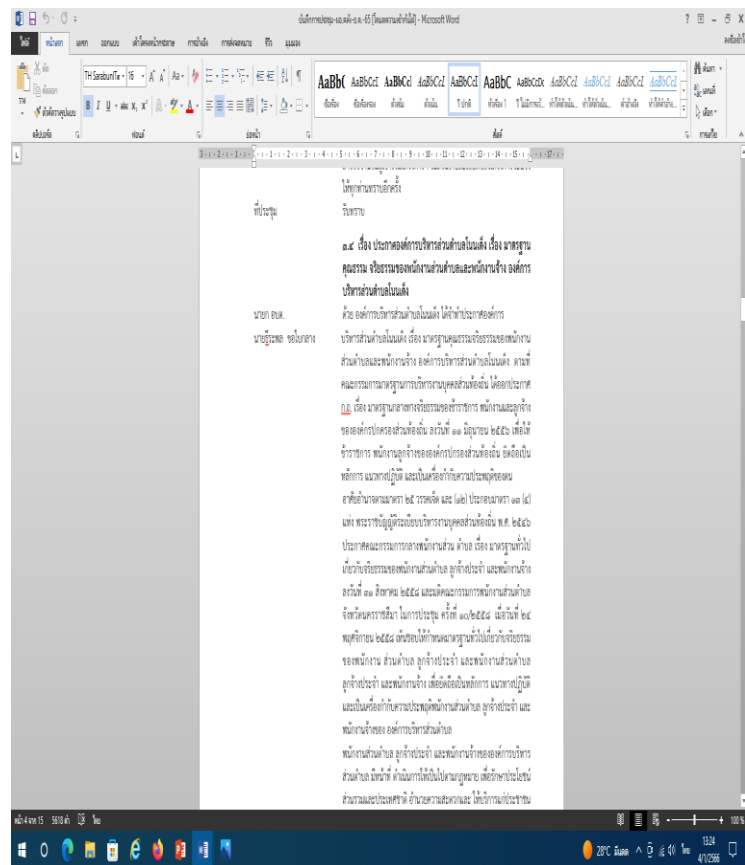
บันทึกการประชุม-มอ.ต.ค.-ธ.ค.-65 [โหมดความเข้ากันได้] - Microsoft Word

ไฟล์ หน้าแรก แทรก ออกแบบ เค้าโครงหน้ากระดาษ การอ้างอิง การส่งจดหมาย รีวิว มุมมอง

TH SarabunIT๙ 16

AaBbC AaBbCcI AaBbCcI AaBbCcI AaBbCcI AaBbC AaBbCcDc AaBbCcI AaBbCcI AaBbCcI AaBbCcI

ค้นหา แทนที่ เลือก

คลิปบอร์ด ฟอนต์ ย่อหน้า สไตล์ การแก้ไข

ให้ทุกท่านทราบอีกครั้ง

ที่ประชุม รับทราบ

๓.๔ เรื่อง ประกาศองค์การบริหารส่วนตำบลโนนแดง เรื่อง มาตรฐานคุณธรรม จริยธรรมของพนักงานส่วนตำบลและพนักงานจ้าง องค์การบริหารส่วนตำบลโนนแดง

นายก อบต. ด้วย องค์การบริหารส่วนตำบลโนนแดง ได้จัดทำประกาศองค์การ

นายธีระพล ขอโนนกลาง บริหารส่วนตำบลโนนแดง เรื่อง มาตรฐานคุณธรรมจริยธรรมของพนักงานส่วนตำบลและพนักงานจ้าง องค์การบริหารส่วนตำบลโนนแดง ตามที่คณะกรรมการมาตรฐานการบริหารงานบุคคลส่วนท้องถิ่น ได้ออกประกาศ ก.ถ. เรื่อง มาตรฐานกลางทางจริยธรรมของข้าราชการ พนักงานและลูกจ้างขององค์กรปกครองส่วนท้องถิ่น ลงวันที่ ๑๑ มิถุนายน ๒๕๕๒ เพื่อให้ข้าราชการ พนักงานลูกจ้างขององค์กรปกครองส่วนท้องถิ่น ยึดถือเป็นหลักการ แนวทางปฏิบัติ และเป็นเครื่องกำกับความประพฤติของตน อาศัยอำนาจตามมาตรา ๒๕ วรรคเจ็ด และ (๑๒) ประกอบมาตรา ๑๑ (๔) แห่ง พระราชบัญญัติระเบียบบริหารงานบุคคลส่วนท้องถิ่น พ.ศ. ๒๕๔๒ ประกาศคณะกรรมการกลางพนักงานส่วน ตำบล เรื่อง มาตรฐานทั่วไปเกี่ยวกับจริยธรรมของพนักงานส่วนตำบล ลูกจ้างประจำ และพนักงานจ้าง ลงวันที่ ๓๑ สิงหาคม ๒๕๕๘ และมติคณะกรรมการพนักงานส่วนตำบลจังหวัดนครราชสีมา ในการประชุม ครั้งที่ ๑๐/๒๕๕๘ เมื่อวันที่ ๒๔ พฤศจิกายน ๒๕๕๘ เห็นชอบให้กำหนดมาตรฐานทั่วไปเกี่ยวกับจริยธรรมของพนักงาน ส่วนตำบล ลูกจ้างประจำ และพนักงานส่วนตำบล ลูกจ้างประจำ และพนักงานจ้าง เพื่อยึดถือเป็นหลักการ แนวทางปฏิบัติ และเป็นเครื่องกำกับความประพฤติพนักงานส่วนตำบล ลูกจ้างประจำ และพนักงานจ้างของ องค์การบริหารส่วนตำบล

พนักงานส่วนตำบล ลูกจ้างประจำ และพนักงานจ้างขององค์การบริหารส่วนตำบล มีหน้าที่ ดำเนินการให้เป็นไปตามกฎหมาย เพื่อรักษาประโยชน์ส่วนรวมและประเทศชาติ อำนวยความสะดวกและ ให้บริการแก่ประชาชน

หน้า 4 จาก 15 5618 คำ ไทย

100%

28°C มีแดด 13:24 4/1/2566